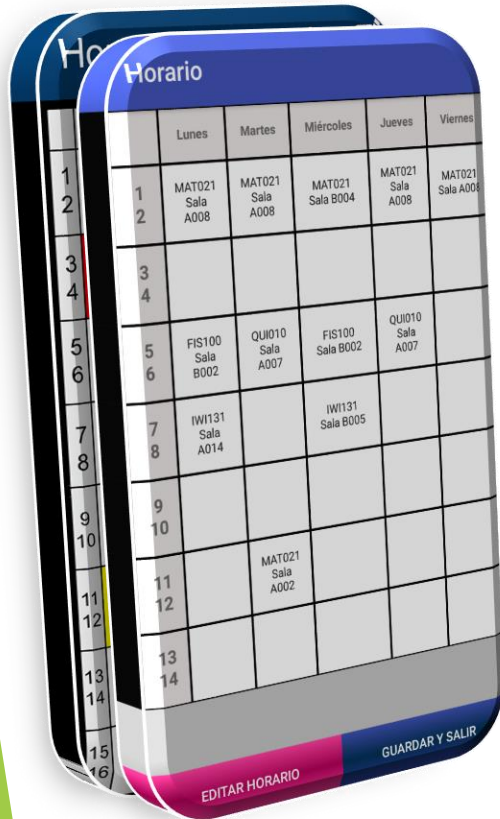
Ho

1 2
3 4
5 6
7 8
9 10
11 12
13 14
15 16

Horario

| | Lunes | Martes | Miércoles | Jueves | Viernes |
|---|---|---|---|---|---|
| 1 2 | MAT021 Sala A008 | MAT021 Sala A008 | MAT021 Sala B004 | MAT021 Sala A008 | MAT021 Sala A008 |
| 3 4 | | | | | |
| 5 6 | FIS100 Sala B002 | QUI010 Sala A007 | FIS100 Sala B002 | QUI010 Sala A007 | |
| 7 8 | IWI131 Sala A014 | | IWI131 Sala B005 | | |
| 9 10 | | | | | |
| 11 12 | | MAT021 Sala A002 | | | |
| 13 14 | | | | | |

EDITAR HORARIO
GUARDAR Y SALIR